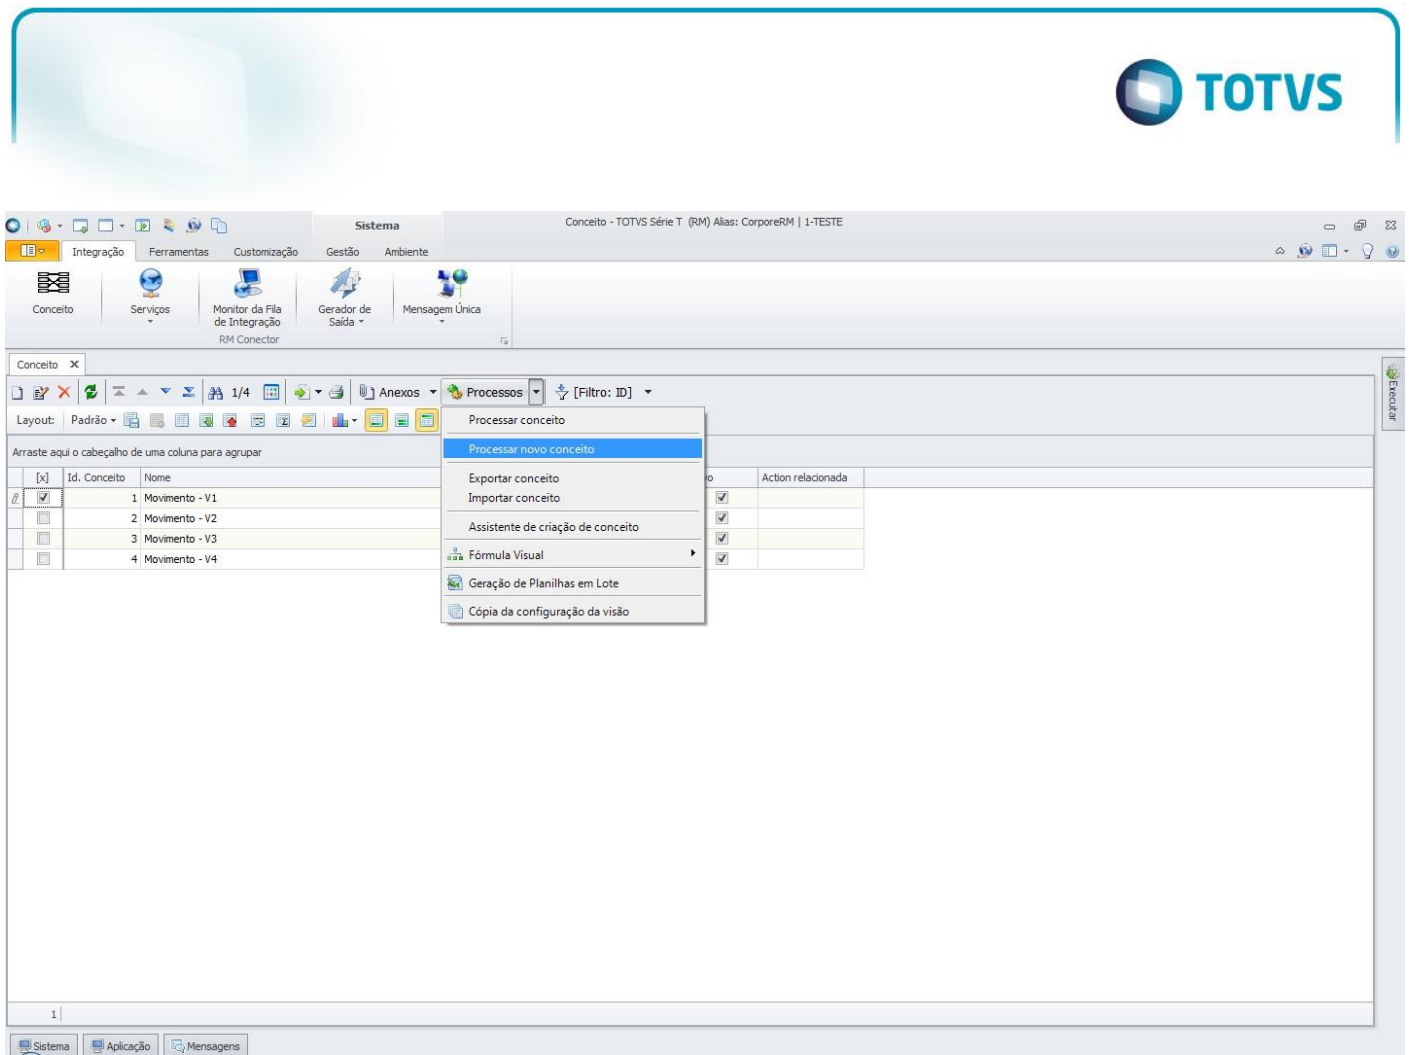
TOTVS

Sistema

Conceito - TOTVS Série T (RM) Alias: CorporeRM | 1-TESTE

Integração Ferramentas Customização Gestão Ambiente

Conceito
Serviços
Monitor da Fila de Integração
Gerador de Saída
Mensagem Única
RM Conector

Conceito ✕

1/4 Anexos Processos [Filtro: ID]

Layout: Padrão

Executar

Arraste aqui o cabeçalho de uma coluna para agrupar

| [x] | Id. Conceito | Nome | o | Action relacionada |
|---|---|---|---|---|
| ☑ | 1 | Movimento - V1 | ☑ | |
| ☐ | 2 | Movimento - V2 | ☑ | |
| ☐ | 3 | Movimento - V3 | ☑ | |
| ☐ | 4 | Movimento - V4 | ☑ | |

Processar conceito
Processar novo conceito
Exportar conceito
Importar conceito
Assistente de criação de conceito
Fórmula Visual
Geração de Planilhas em Lote
Cópia da configuração da visão

1

Sistema Aplicação Mensagens